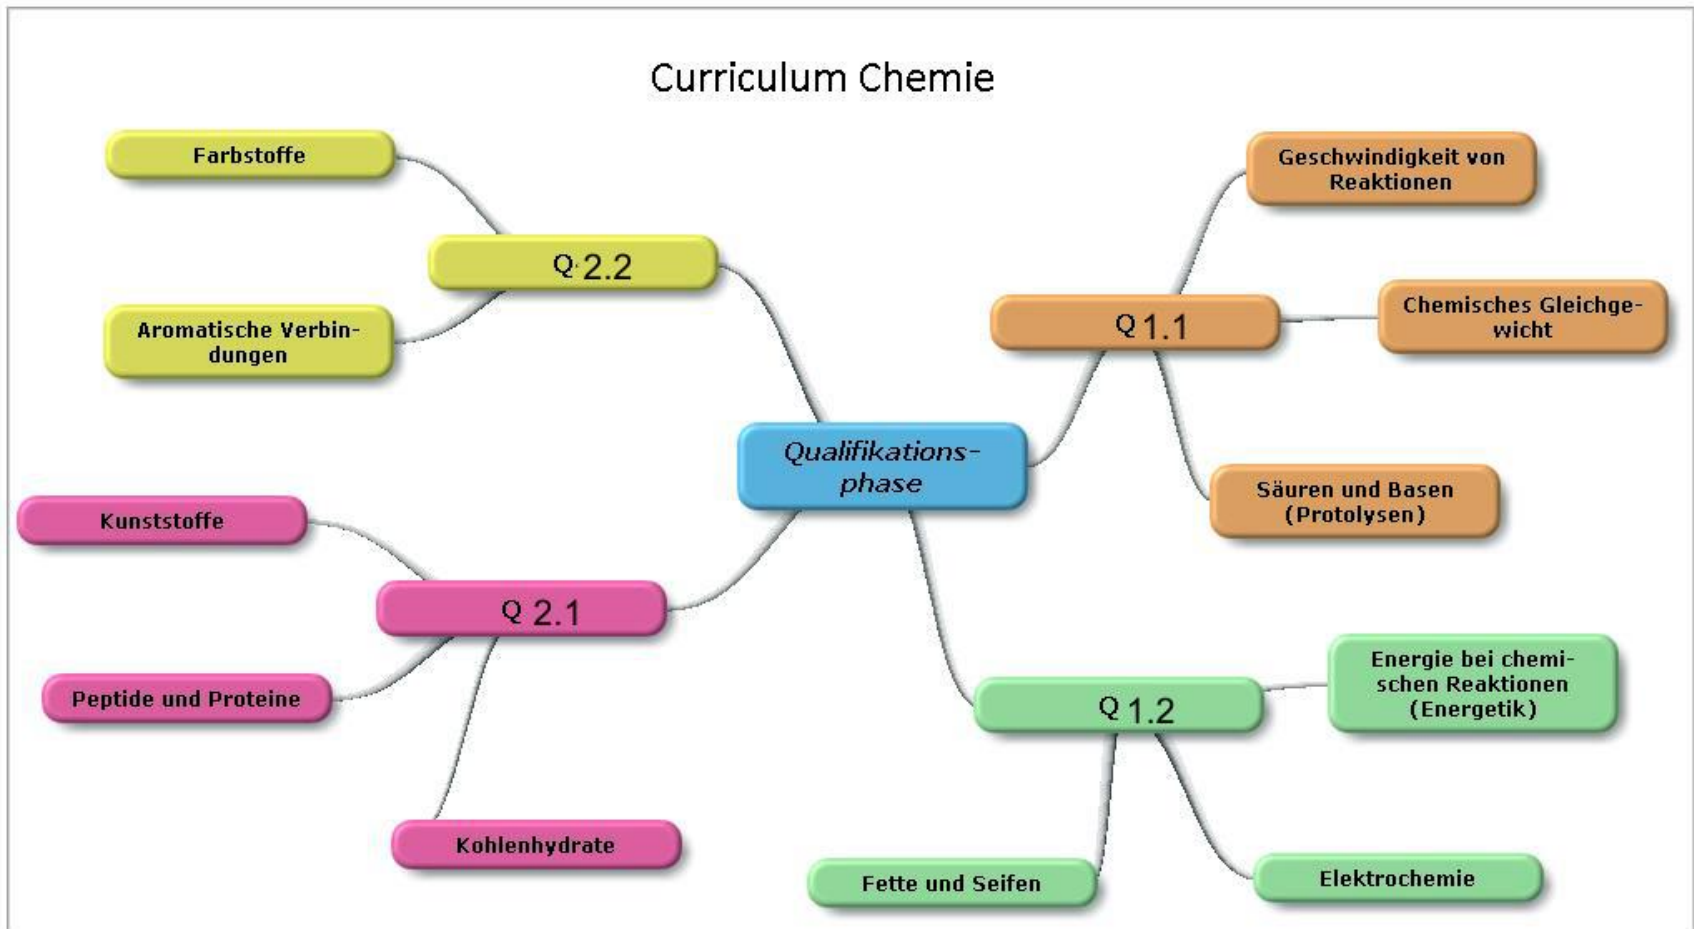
Curriculum Chemie

Qualifikationsphase

Q 2.2

Farbstoffe

Aromatische Verbindungen

Q 1.1

Geschwindigkeit von Reaktionen

Chemisches Gleichgewicht

Säuren und Basen (Protolysen)

Q 2.1

Kunststoffe

Peptide und Proteine

Kohlenhydrate

Q 1.2

Energie bei chemischen Reaktionen (Energetik)

Fette und Seifen

Elektrochemie